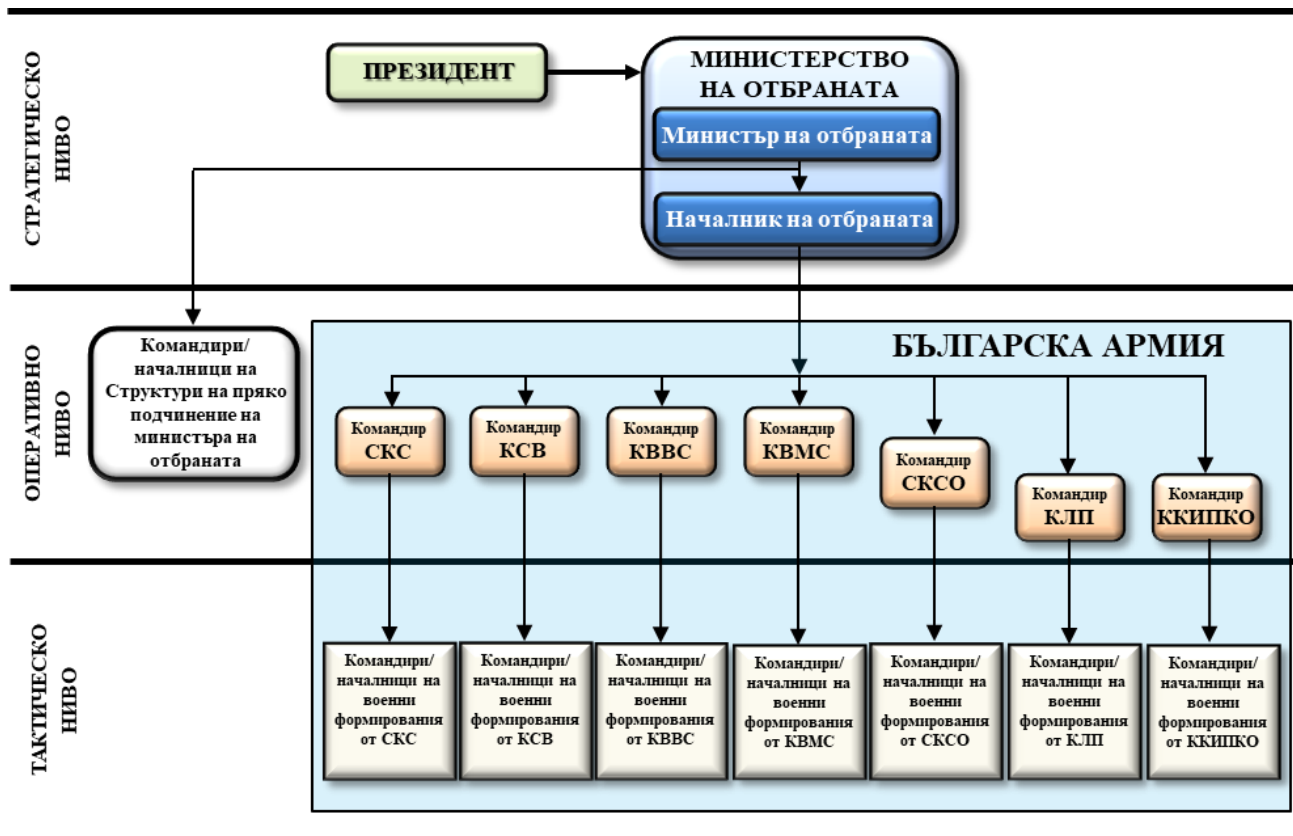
СТРАТЕГИЧЕСКО НИВО

ПРЕЗИДЕНТ

МИНИСТЕРСТВО НА ОТБРАНАТА

Министър на отбраната

Началник на отбраната

ОПЕРАТИВНО НИВО

Командири/ началници на Структури на пряко подчинение на министъра на отбраната

БЪЛГАРСКА АРМИЯ

Командир СКС

Командир КСВ

Командир КВВС

Командир КВМС

Командир СКСО

Командир КЛП

Командир ККИПКО

ТАКТИЧЕСКО НИВО

Командири/ началници на военни формирования от СКС

Командири/ началници на военни формирования от КСВ

Командири/ началници на военни формирования от КВВС

Командири/ началници на военни формирования от КВМС

Командири/ началници на военни формирования от СКСО

Командири/ началници на военни формирования от КЛП

Командири/ началници на военни формирования от ККИПКО